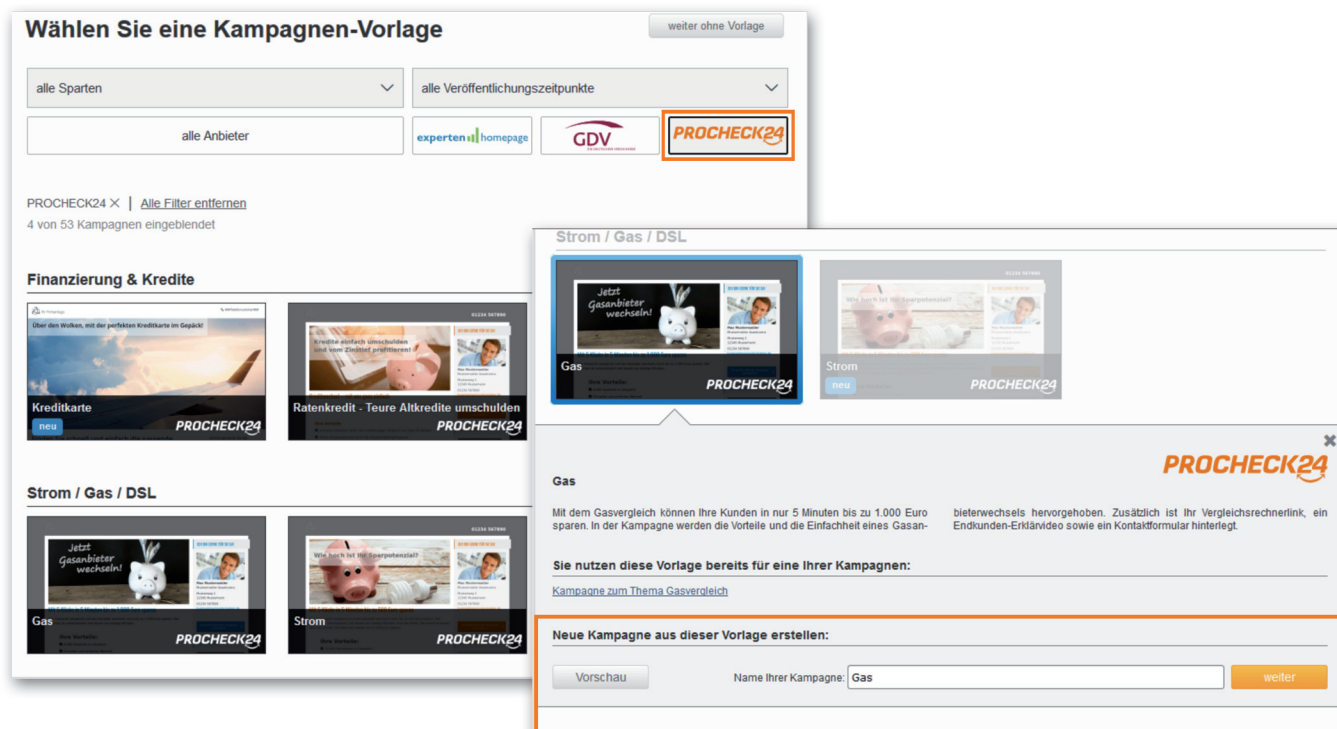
Wählen Sie eine Kampagnen-Vorlage

weiter ohne Vorlage

alle Sparten

alle Veröffentlichungszeitpunkte

alle Anbieter

expertenhomepage

GDV

PROCHECK24

PROCHECK24 ✕ | Alle Filter entfernen

4 von 53 Kampagnen eingeblendet

Finanzierung & Kredite

Über den Wolken, mit der perfekten Kreditkarte im Gepäck!

Kreditkarte

neu

PROCHECK24

Kredite einfach umschulden und vom Zinstief profitieren!

Ratenkredit - Teure Altkredite umschulden

PROCHECK24

Strom / Gas / DSL

Jetzt Gasanbieter wechseln!

Gas

PROCHECK24

Wie hoch ist Ihr Sparpotenzial?

Strom

PROCHECK24

Strom / Gas / DSL

Jetzt Gasanbieter wechseln!

Gas

PROCHECK24

Wie hoch ist Ihr Sparpotenzial?

Strom

neu

PROCHECK24

PROCHECK24

Gas

Mit dem Gasvergleich können Ihre Kunden in nur 5 Minuten bis zu 1.000 Euro sparen. In der Kampagne werden die Vorteile und die Einfachheit eines Gasanbieterwechsels hervorgehoben. Zusätzlich ist Ihr Vergleichsrechnerlink, ein Endkunden-Erklärvideo sowie ein Kontaktformular hinterlegt.

Sie nutzen diese Vorlage bereits für eine Ihrer Kampagnen:

Kampagne zum Thema Gasvergleich

Neue Kampagne aus dieser Vorlage erstellen:

Vorschau

Name Ihrer Kampagne: Gas

weiter